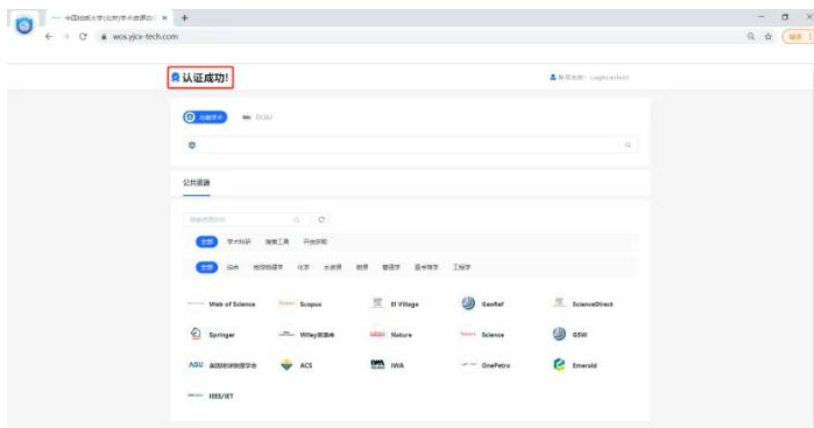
中国地质大学(北京)学术资源门 ×
wos.yjcx-tech.com

认证成功!

公共资源

全部

Web of Science
Scopus
EI Village
GeoRef
ScienceDirect
Springer
Wiley数据库
Nature
Science
GSW
AGU
ACS
IWA
OnePetro
Emerald
IEEE/IET